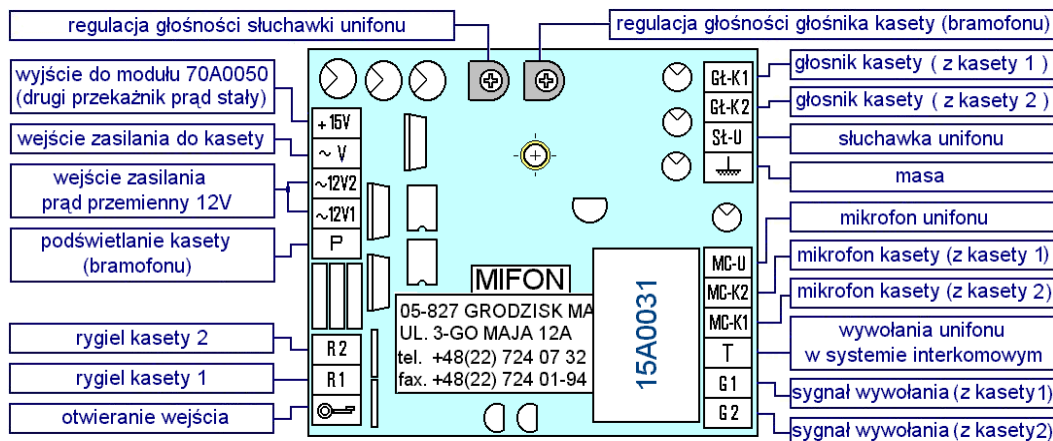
regulacja głośności słuchawki unifonu

regulacja głośności głośnika kasety (bramofonu)

wyjście do modułu 70A0050 (drugi przekaźnik prąd stały)

wejście zasilania do kasety

wejście zasilania prąd przemienny 12V

podświetlanie kasety (bramofonu)

rygiel kasety 2

rygiel kasety 1

otwieranie wejścia

+15V

~ V

~12V2

~12V1

P

R2

R1

MIFON

05-827 GRODZISK MA
UL. 3-GO MAJA 12A
tel. +48(22) 724 07 32
fax. +48(22) 724 01-94

15A0031

Gł-K1

Gł-K2

Sł-U

MC-U

MC-K2

MC-K1

T

G1

G2

głośnik kasety ( z kasety 1 )

głośnik kasety ( z kasety 2 )

słuchawka unifonu

masa

mikrofon unifonu

mikrofon kasety (z kasety 1)

mikrofon kasety (z kasety 2)

wywołania unifonu w systemie interkomowym

sygnał wywołania (z kasety1)

sygnał wywołania (z kasety2)